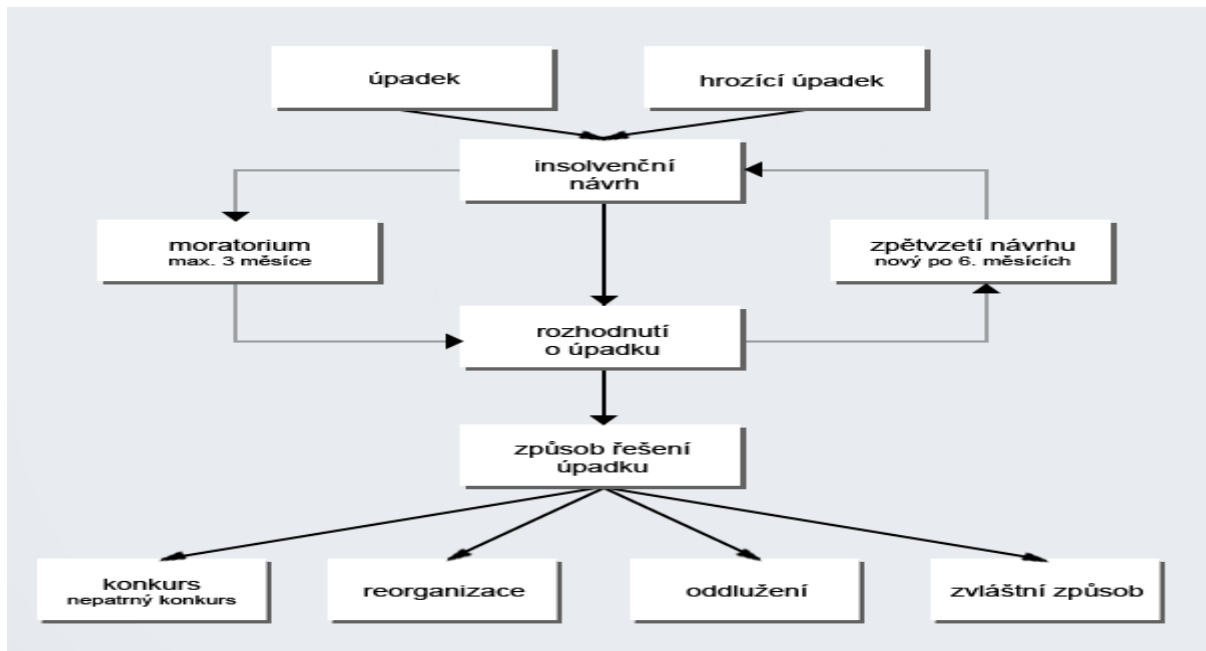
úpadek

hrozící úpadek

insolvenční návrh

moratorium
max. 3 měsíce

zpětvzetí návrhu
nový po 6. měsících

rozhodnutí o úpadku

způsob řešení úpadku

konkurs
nepatrný konkurs

reorganizace

oddlužení

zvláštní způsob